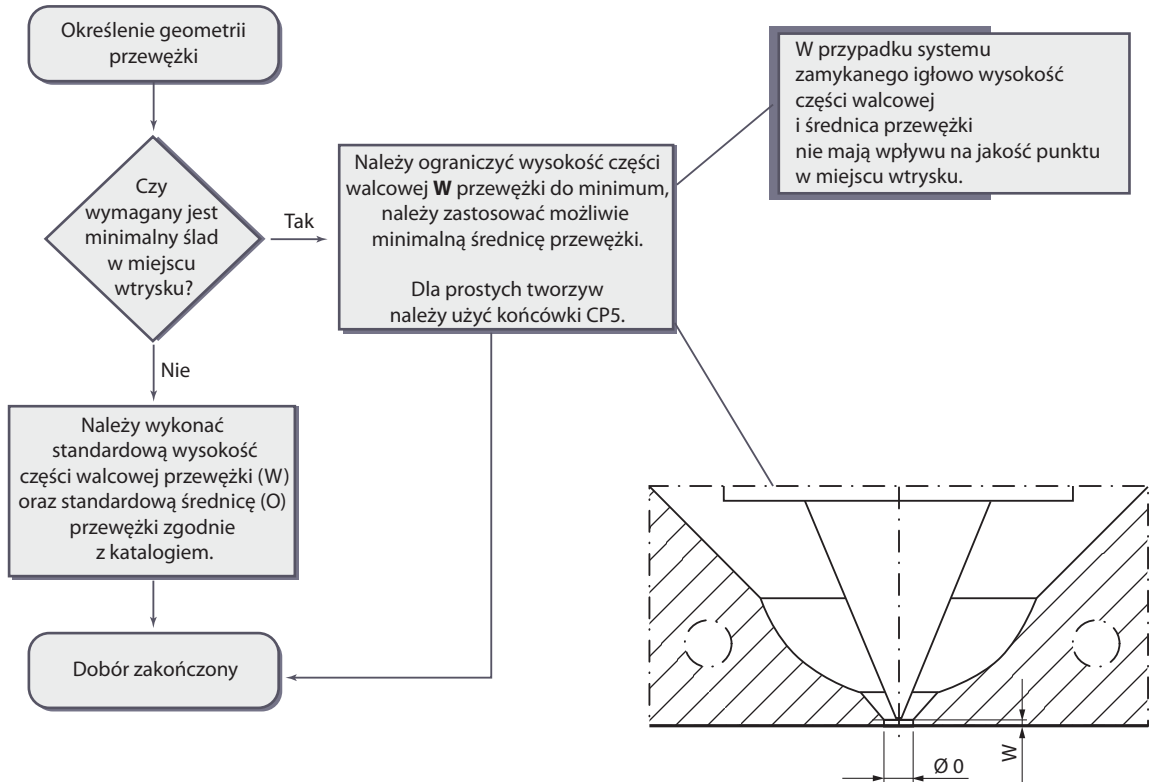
Określenie geometrii przewężki

Czy wymagany jest minimalny ślad w miejscu wtrysku?

Tak

Należy ograniczyć wysokość części walcowej **W** przewężki do minimum, należy zastosować możliwie minimalną średnicę przewężki.

Dla prostych tworzyw należy użyć końcówki CP5.

W przypadku systemu zamykanego igłowo wysokość części walcowej i średnica przewężki nie mają wpływu na jakość punktu w miejscu wtrysku.

Nie

Należy wykonać standardową wysokość części walcowej przewężki (W) oraz standardową średnicę (O) przewężki zgodnie z katalogiem.

Dobór zakończony

W

Ø 0